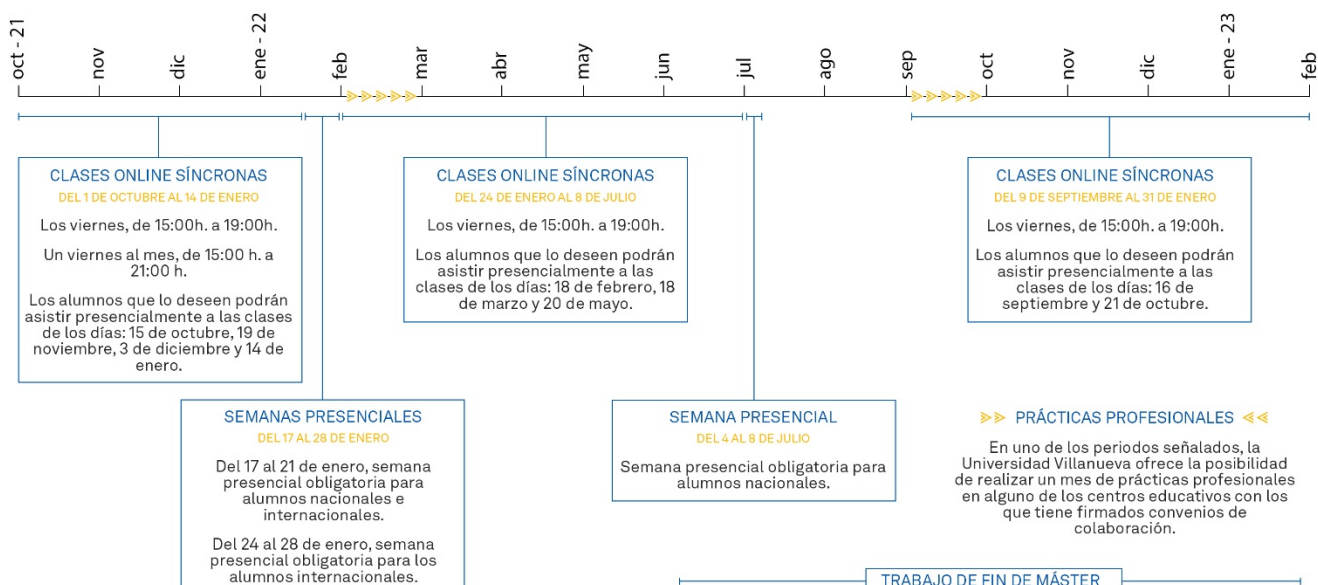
oct - 21
nov
dic
ene - 22
feb
mar
abr
may
jun
jul
ago
sep
oct
nov
dic
ene - 23
feb

CLASES ONLINE SÍNCRONAS
DEL 1 DE OCTUBRE AL 14 DE ENERO

Los viernes, de 15:00h. a 19:00h.

Un viernes al mes, de 15:00 h. a 21:00 h.

Los alumnos que lo deseen podrán asistir presencialmente a las clases de los días: 15 de octubre, 19 de noviembre, 3 de diciembre y 14 de enero.

CLASES ONLINE SÍNCRONAS
DEL 24 DE ENERO AL 8 DE JULIO

Los viernes, de 15:00h. a 19:00h.

Los alumnos que lo deseen podrán asistir presencialmente a las clases de los días: 18 de febrero, 18 de marzo y 20 de mayo.

CLASES ONLINE SÍNCRONAS
DEL 9 DE SEPTIEMBRE AL 31 DE ENERO

Los viernes, de 15:00h. a 19:00h.

Los alumnos que lo deseen podrán asistir presencialmente a las clases de los días: 16 de septiembre y 21 de octubre.

SEMANAS PRESENCIALES
DEL 17 AL 28 DE ENERO

Del 17 al 21 de enero, semana presencial obligatoria para alumnos nacionales e internacionales.

Del 24 al 28 de enero, semana presencial obligatoria para los alumnos internacionales.

SEMANA PRESENCIAL
DEL 4 AL 8 DE JULIO

Semana presencial obligatoria para alumnos nacionales.

PRÁCTICAS PROFESIONALES

En uno de los periodos señalados, la Universidad Villanueva ofrece la posibilidad de realizar un mes de prácticas profesionales en alguno de los centros educativos con los que tiene firmados convenios de colaboración.

TRABAJO DE FIN DE MÁSTER